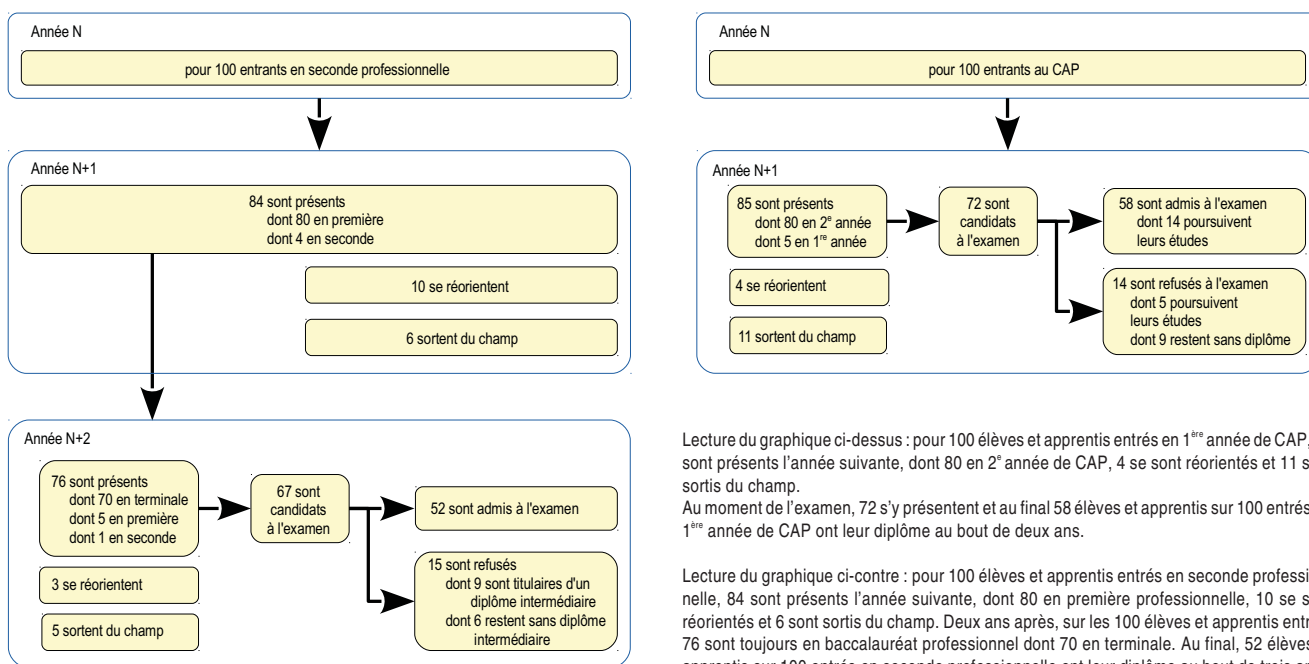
Année N

pour 100 entrants en seconde professionnelle

Année N+1

84 sont présents
dont 80 en première
dont 4 en seconde

10 se réorientent

6 sortent du champ

Année N+2

76 sont présents
dont 70 en terminale
dont 5 en première
dont 1 en seconde

67 sont candidats à l'examen

52 sont admis à l'examen

15 sont refusés
dont 9 sont titulaires d'un diplôme intermédiaire
dont 6 restent sans diplôme intermédiaire

3 se réorientent

5 sortent du champ

Année N

pour 100 entrants au CAP

Année N+1

85 sont présents
dont 80 en 2$^{e}$ année
dont 5 en 1$^{re}$ année

72 sont candidats à l'examen

58 sont admis à l'examen
dont 14 poursuivent leurs études

14 sont refusés à l'examen
dont 5 poursuivent leurs études
dont 9 restent sans diplôme

4 se réorientent

11 sortent du champ

Lecture du graphique ci-dessus : pour 100 élèves et apprentis entrés en 1$^{ère}$ année de CAP, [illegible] sont présents l'année suivante, dont 80 en 2$^{e}$ année de CAP, 4 se sont réorientés et 11 s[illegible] sortis du champ.
Au moment de l'examen, 72 s'y présentent et au final 58 élèves et apprentis sur 100 entrés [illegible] 1$^{ère}$ année de CAP ont leur diplôme au bout de deux ans.

Lecture du graphique ci-contre : pour 100 élèves et apprentis entrés en seconde professi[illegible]nelle, 84 sont présents l'année suivante, dont 80 en première professionnelle, 10 se s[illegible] réorientés et 6 sont sortis du champ. Deux ans après, sur les 100 élèves et apprentis entr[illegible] 76 sont toujours en baccalauréat professionnel dont 70 en terminale. Au final, 52 élèves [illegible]